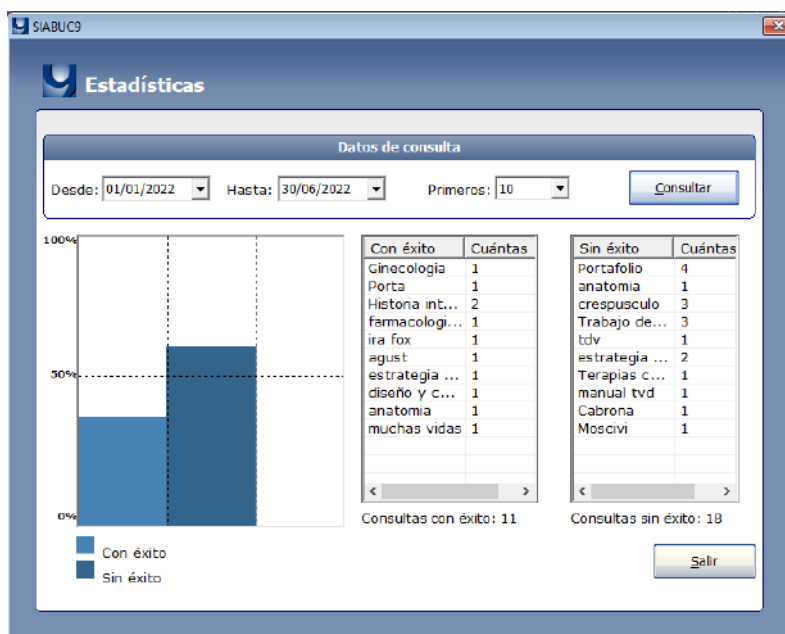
SIABUC9

Estadísticas

Datos de consulta

Desde: 01/01/2022 Hasta: 30/06/2022 Primeros: 10 Consultar

100%
50%
0%

| Con éxito | Cuántas |
|---|---|
| Ginecologia | 1 |
| Porta | 1 |
| Historia int... | 2 |
| farmacologi... | 1 |
| ira fox | 1 |
| agust | 1 |
| estrategia ... | 1 |
| diseño y c... | 1 |
| anatomia | 1 |
| muchas vidas | 1 |

| Sin éxito | Cuántas |
|---|---|
| Portafolio | 4 |
| anatomia | 1 |
| crespusculo | 3 |
| Trabajo de... | 3 |
| tdv | 1 |
| estrategia ... | 2 |
| Terapias c... | 1 |
| manual tvd | 1 |
| Cabrona | 1 |
| Moscivi | 1 |

Consultas con éxito: 11
Consultas sin éxito: 18

Con éxito
Sin éxito

Salir